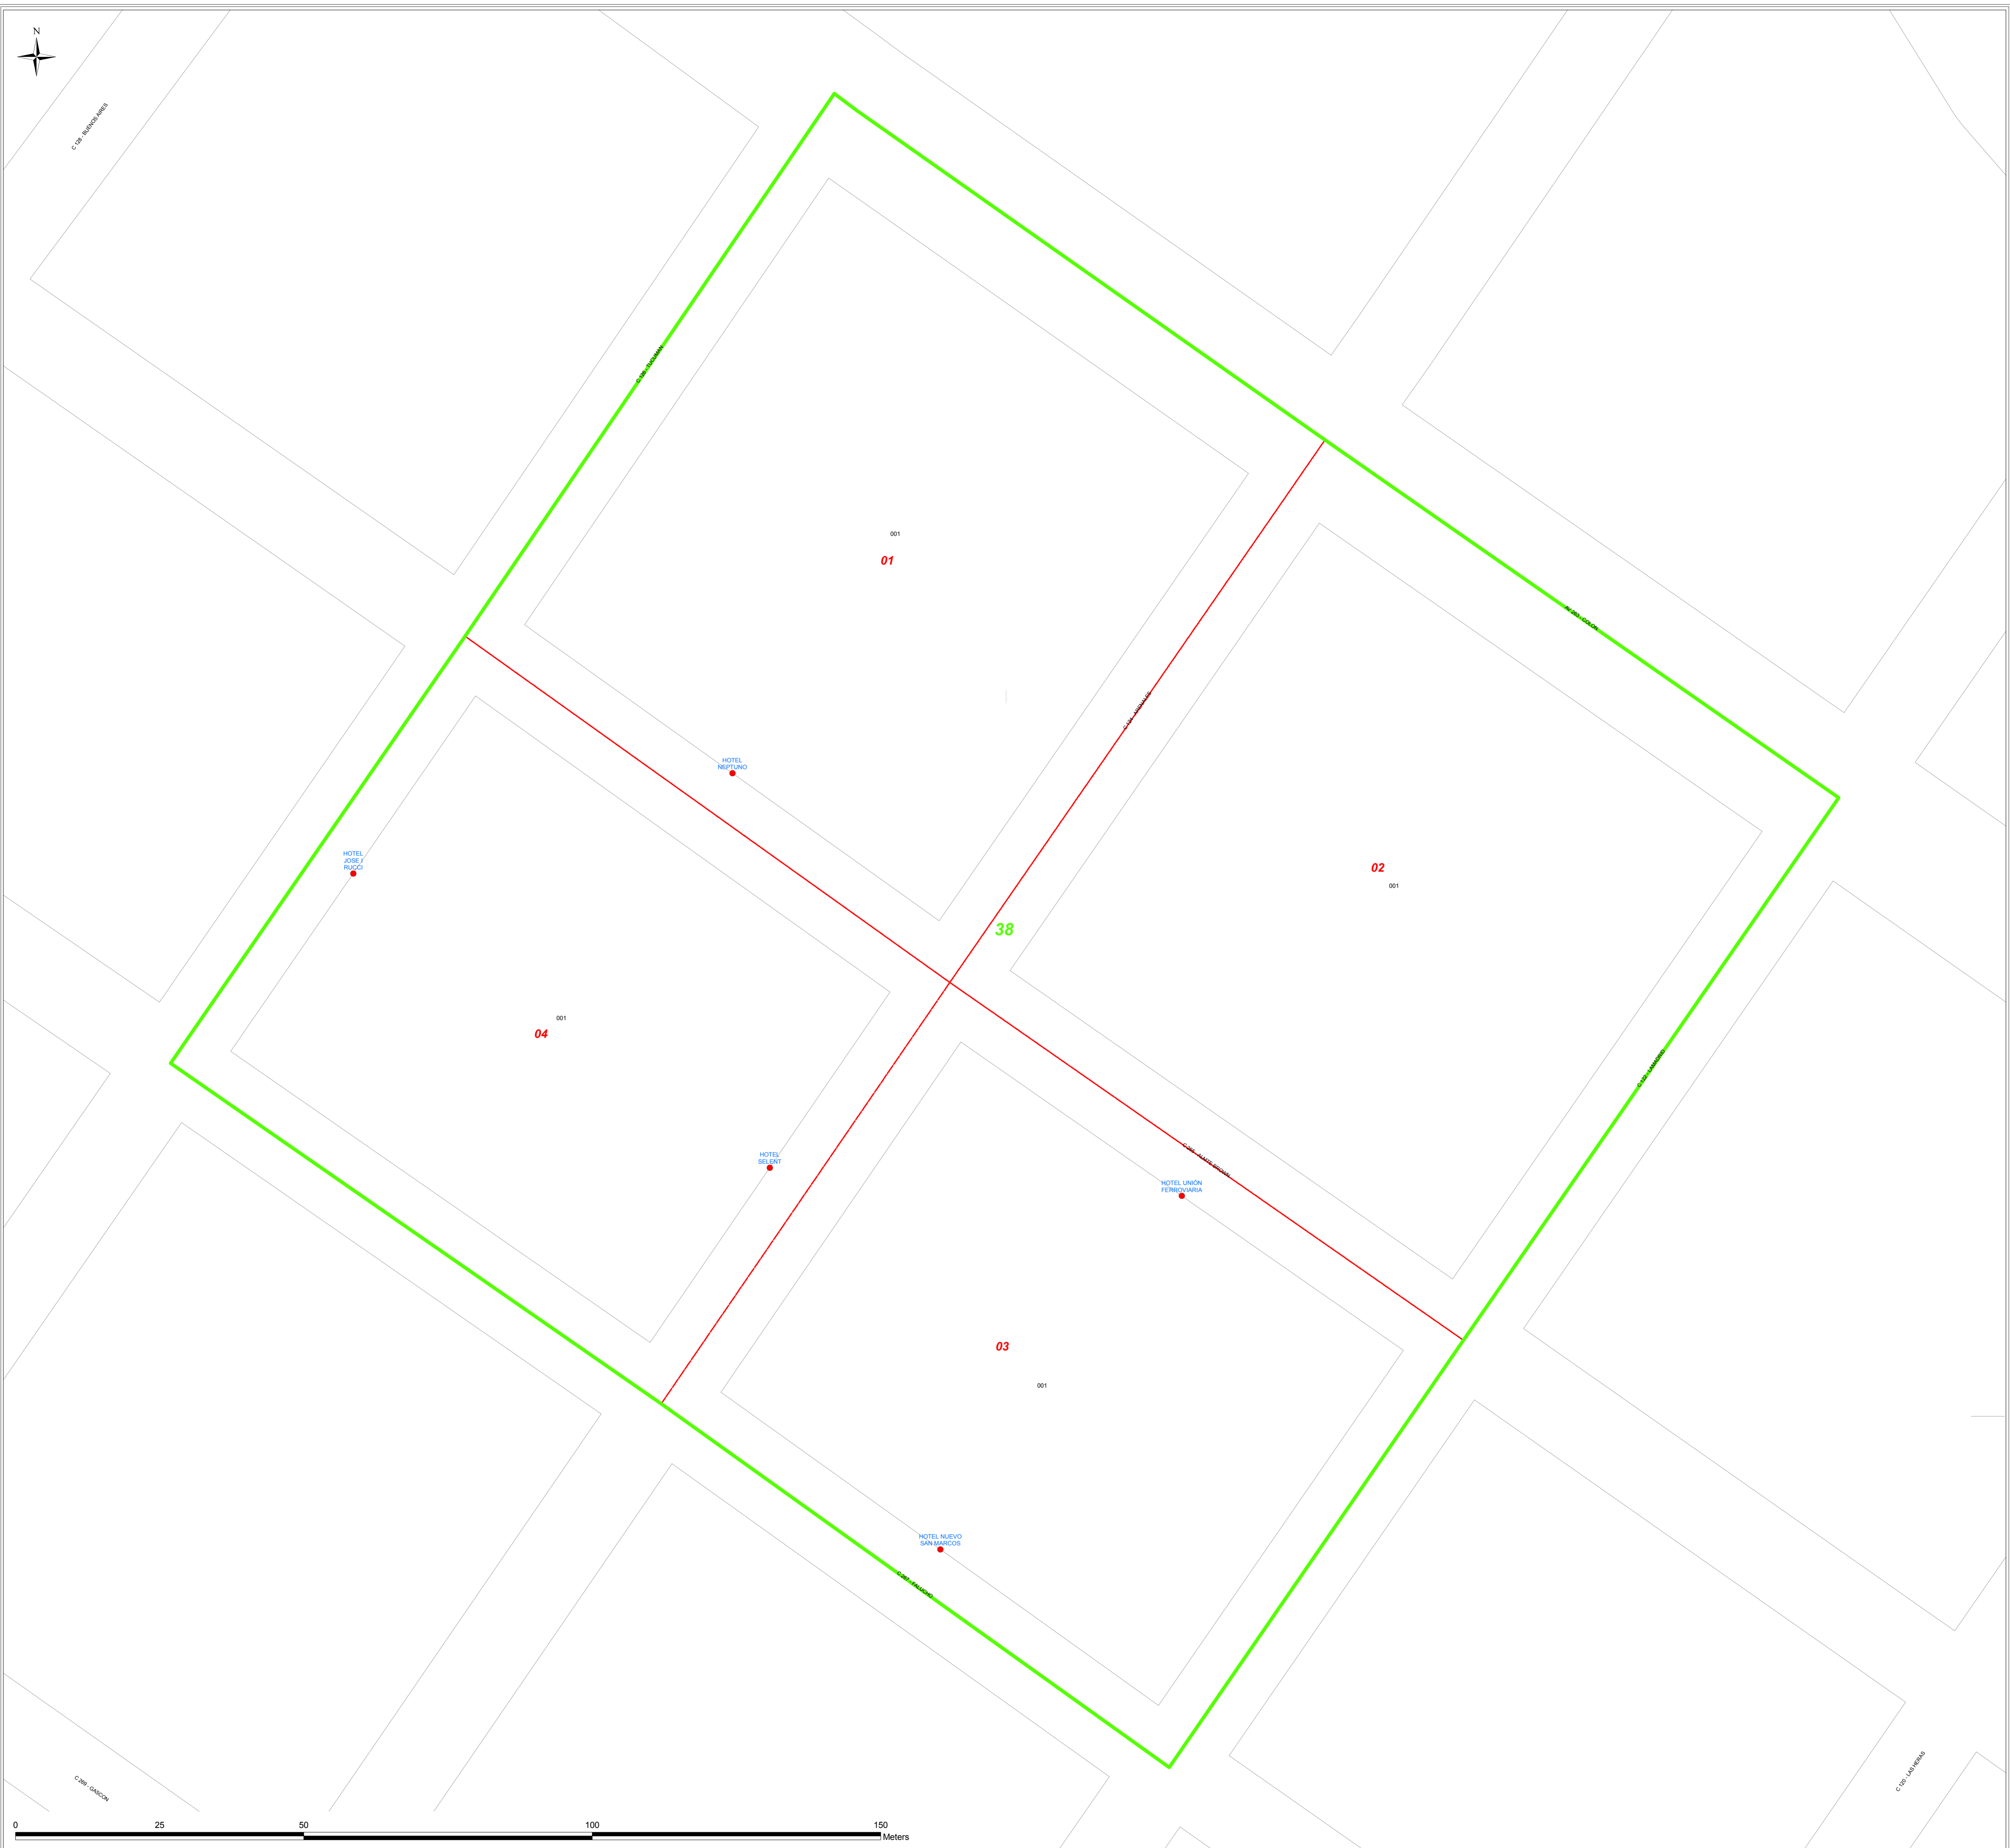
N

C 126 - BUENOS AIRES

C 126 - TUCUMAN

001

01

AV 263 - COLON

C 124 - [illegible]

HOTEL NEPTUNO

HOTEL JOSE / RUCCI

02

001

38

001

04

C 123 - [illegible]

HOTEL SELENT

C 265 - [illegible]

HOTEL UNIÓN FERROVIARIA

03

001

HOTEL NUEVO SAN MARCOS

C 267 - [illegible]

C 269 - GASCON

C 120 - LAS HERAS

0 25 50 100 150 Meters